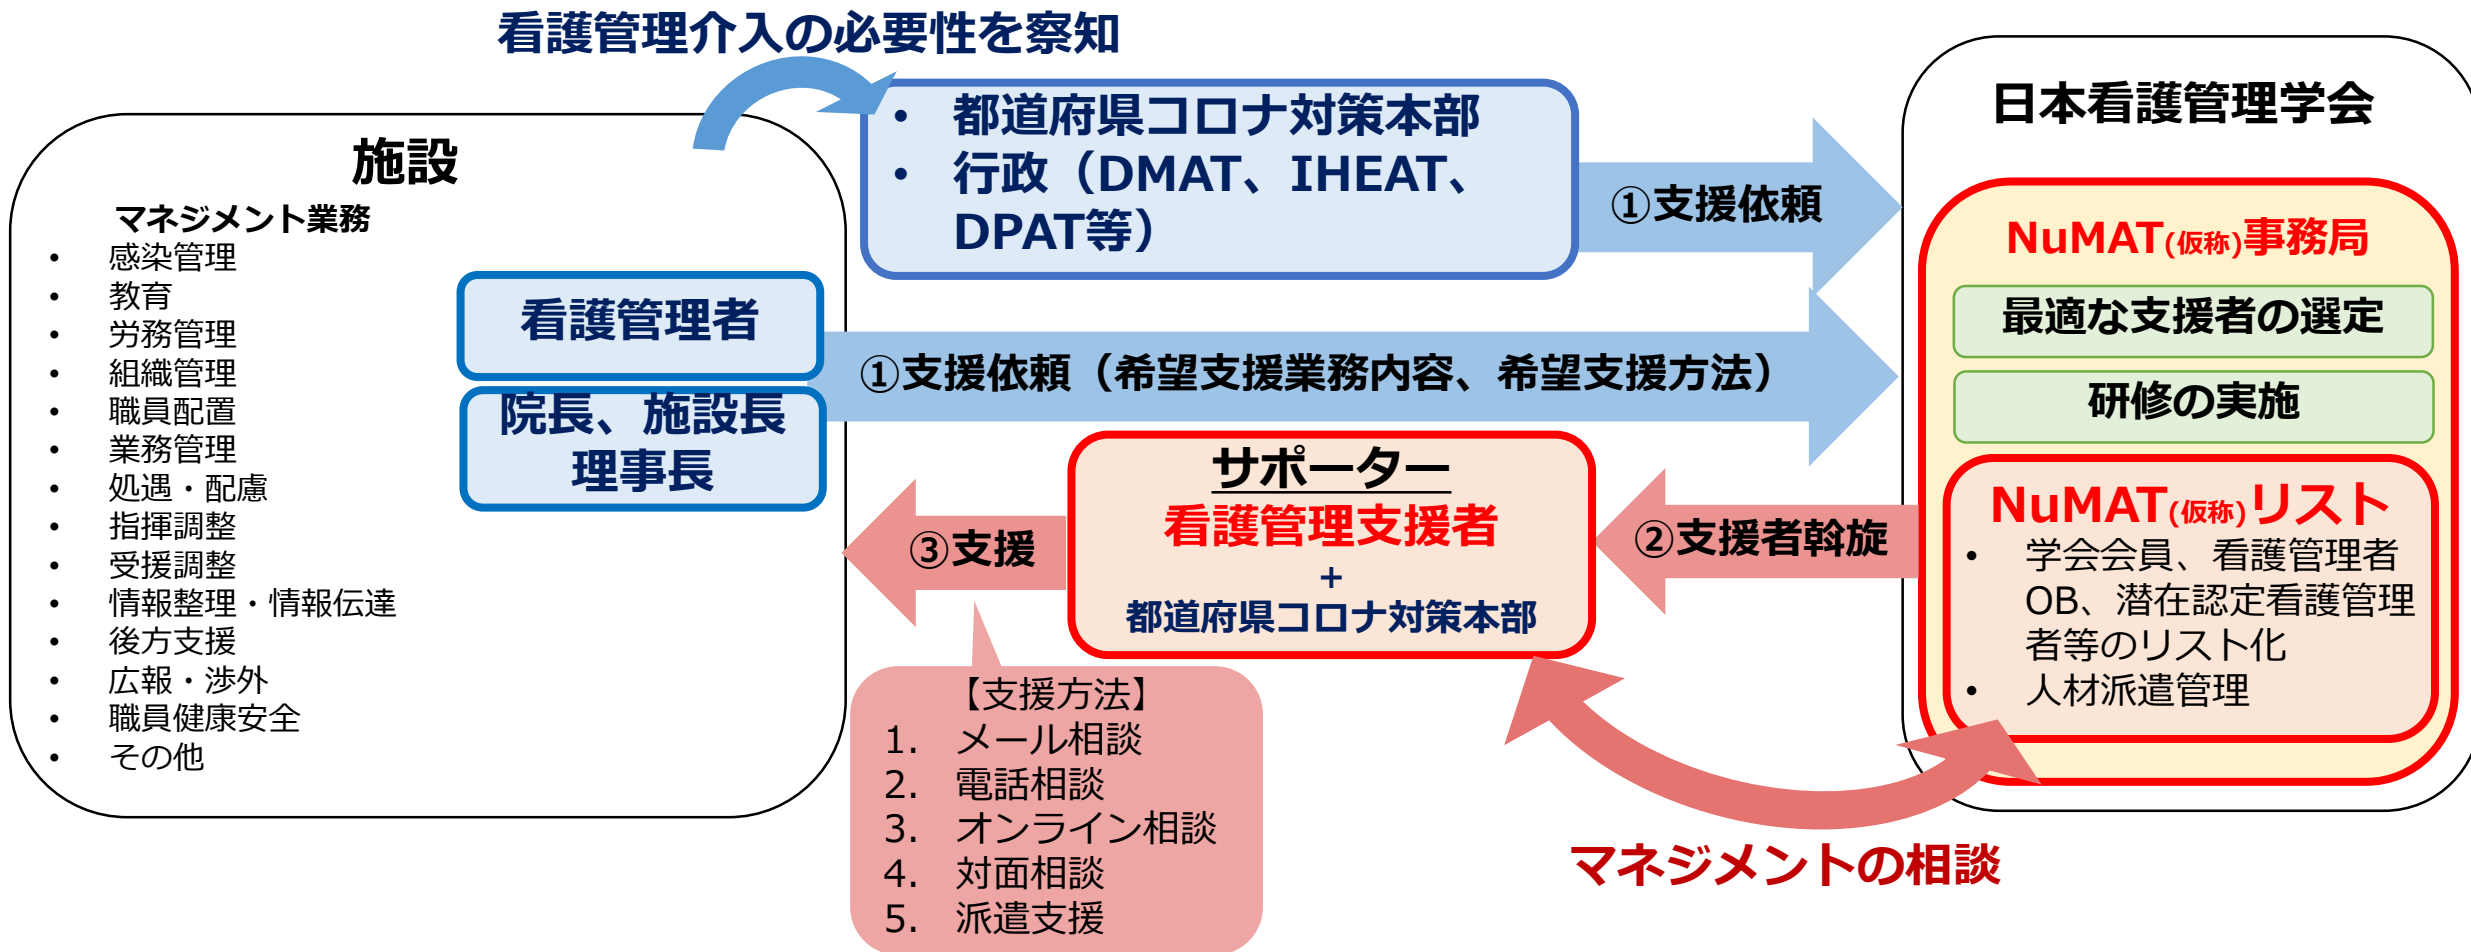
看護管理介入の必要性を察知

施設

マネジメント業務

- 感染管理
- 教育
- 労務管理
- 組織管理
- 職員配置
- 業務管理
- 処遇・配慮
- 指揮調整
- 受援調整
- 情報整理・情報伝達
- 後方支援
- 広報・渉外
- 職員健康安全
- その他

看護管理者

院長、施設長
理事長

- 都道府県コロナ対策本部
- 行政（DMAT、IHEAT、DPAT等）

①支援依頼

①支援依頼（希望支援業務内容、希望支援方法）

日本看護管理学会

NuMAT(仮称)事務局

最適な支援者の選定

研修の実施

NuMAT(仮称)リスト

- 学会会員、看護管理者OB、潜在認定看護管理者等のリスト化
- 人材派遣管理

②支援者斡旋

サポーター
看護管理支援者
+
都道府県コロナ対策本部

③支援

【支援方法】
1. メール相談
2. 電話相談
3. オンライン相談
4. 対面相談
5. 派遣支援

マネジメントの相談